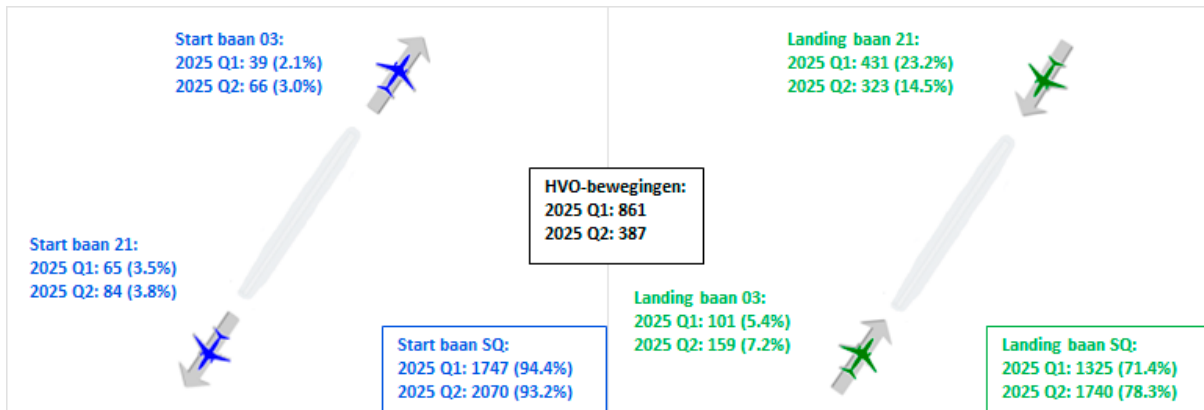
Start baan 03:
2025 Q1: 39 (2.1%)
2025 Q2: 66 (3.0%)

Start baan 21:
2025 Q1: 65 (3.5%)
2025 Q2: 84 (3.8%)

Start baan SQ:
2025 Q1: 1747 (94.4%)
2025 Q2: 2070 (93.2%)

HVO-bewegingen:
2025 Q1: 861
2025 Q2: 387

Landing baan 21:
2025 Q1: 431 (23.2%)
2025 Q2: 323 (14.5%)

Landing baan 03:
2025 Q1: 101 (5.4%)
2025 Q2: 159 (7.2%)

Landing baan SQ:
2025 Q1: 1325 (71.4%)
2025 Q2: 1740 (78.3%)